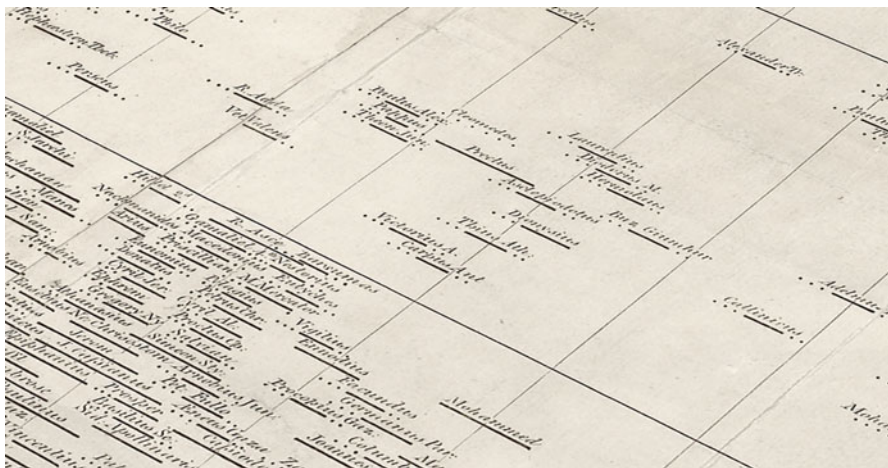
Thale
Philostratus Theb.
Pansen
R. Akiba
Valentinus
Ptolemy Alex.
Tryphon
Theon Jun.
Cleomedes
Decius
Laurentius
Porphyry M.
Herodianus
Asclepiodotus
Dionysius
Bar Giuncher
Alexander Tr.
Hillel 2d
R. Asce
Victorinus A.
Theon Ath.
Carpocrat
Gennadius
Macedonius
Pachomius
Arius
Ephraem
Gregory N.
Cyril Al.
Vigilius
Eunodius
Facundus
Proclus
Mohammed
Cerdonicus
Adelina
Neander
Mana
Ruchanan
Mohe